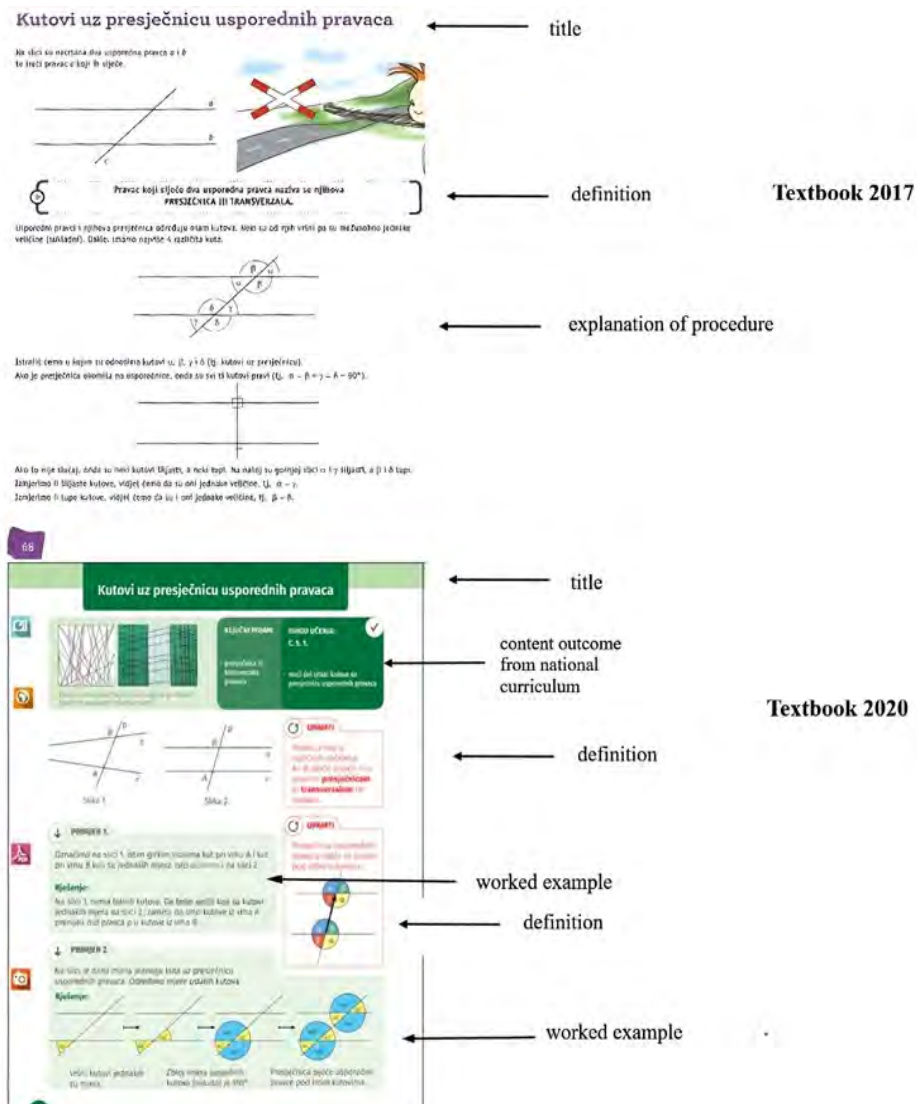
Kutovi uz presječnicu usporednih pravaca

title

Na slici su nacrtana dva usporedna pravca a i b te treći pravac c koji ih siječe.

a

b

c

Pravac koji siječe dva usporedna pravca naziva se njihova PRESJEČNICA ili TRANSVERZALA.

definition

Textbook 2017

Usporedni pravci i njihova presječnica određuju osam kutova. Neki su od njih vršni pa su međusobno jednake veličine (sukladni). Dakle, imamo najviše 4 različita kuta.

explanation of procedure

Istražit ćemo u kojem su odnosu kutovi α, β, γ i δ (tj. kutovi uz presječnicu).
Ako je presječnica okomita na usporednice, onda su svi ti kutovi pravi (tj. α = β = γ = δ = 90°).

Ako to nije slučaj, onda su neki kutovi šiljasti, a neki tupi. Na našoj su gornjoj slici α i γ šiljasti, a β i δ tupi.
Izmjerimo li šiljaste kutove, vidjet ćemo da su oni jednake veličine, tj. α = γ.
Izmjerimo li tupe kutove, vidjet ćemo da su i oni jednake veličine, tj. β = δ.

68

Kutovi uz presječnicu usporednih pravaca

title

KLJUČNI POJAM:
presječnica ili transverzala pravaca

ISHOD UČENJA:
C. 5. 1.
moći ćeš crtati kutove uz presječnicu usporednih pravaca

content outcome from national curriculum

Textbook 2020

Slika 1.

Slika 2.

UPAMTI

definition

PRIMJER 1.

UPAMTI

Označi na slici 1. istim bojama kut pri vrhu A i kut pri vrhu B koji su jednakih mjera. Isto učini i na slici 2.

Rješenje:

worked example

definition

PRIMJER 2.

Rješenje:

worked example